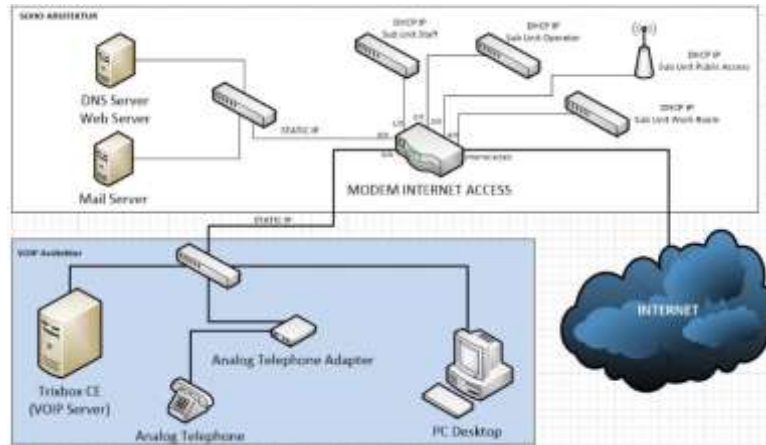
SOHO ARSITEKTUR

DHCP IP
Sub Unit Staff

DHCP IP
Sub Unit Operator

DHCP IP
Sub Unit Public Access

DHCP IP
Sub Unit Work Room

DNS Server
Web Server

Mail Server

STATIC IP

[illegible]

MODEM INTERNET ACCESS

STATIC IP

VOIP Arsitektur

INTERNET

Trixbox CE
(VOIP Server)

Analog Telephone Adapter

Analog Telephone

PC Desktop